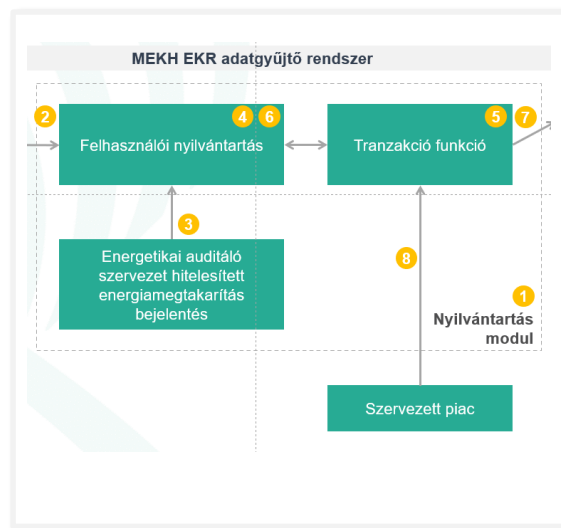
MEKH EKR adatgyűjtő rendszer

2

Felhasználói nyilvántartás

4 6

Tranzakció funkció

5 7

3

Energetikai auditáló szervezet hitelesített energiamegtakarítás bejelentés

8

1

Nyilvántartás modul

Szervezett piac